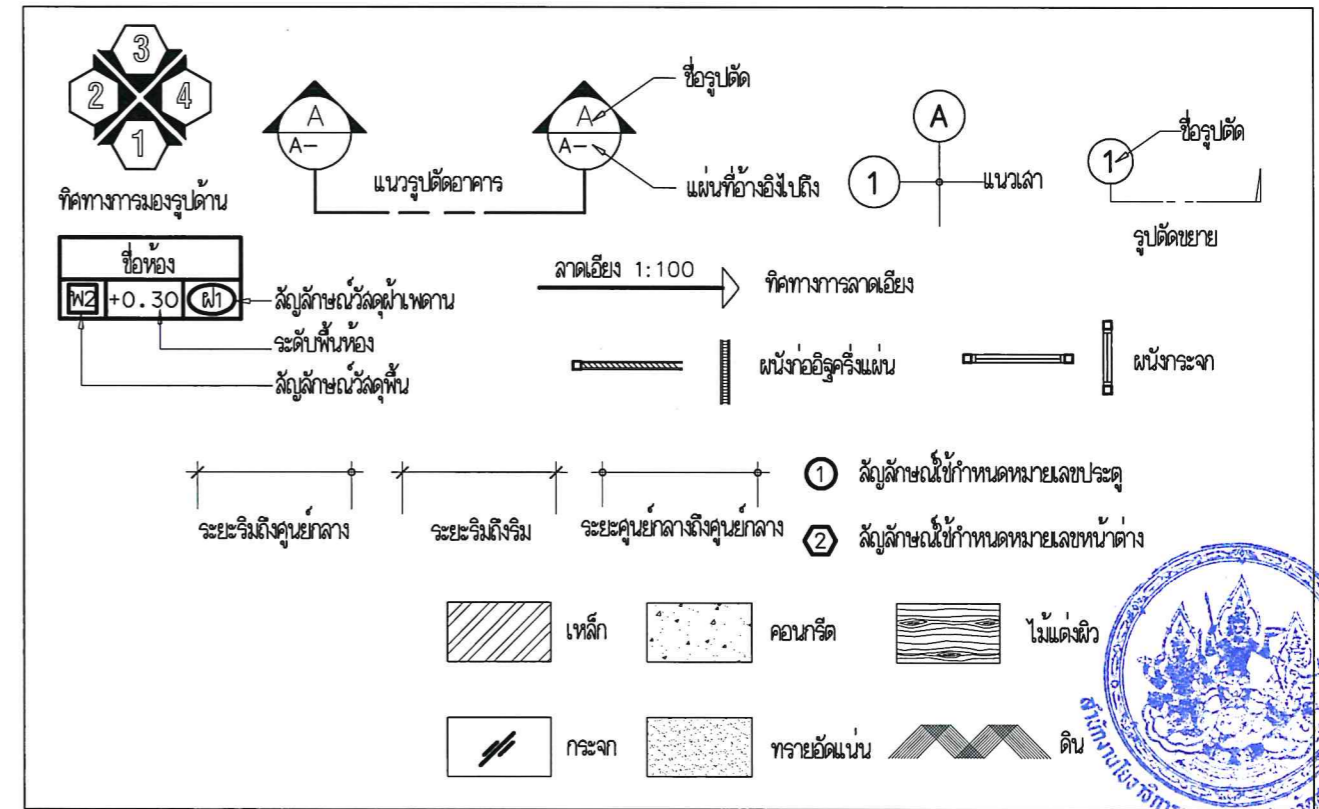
3
2
4
1
ทิศทางการมองรูปด้าน

A
A–
แนวรูปตัดอาคาร

ชื่อรูปตัด
A
A–
แผ่นที่อ้างอิงไปถึง

A
1
แนวเสา

ชื่อรูปตัด
1
รูปตัดขยาย

ชื่อห้อง
W2
+0.30
ฝ1
สัญลักษณ์วัสดุฝ้าเพดาน
ระดับพื้นห้อง
สัญลักษณ์วัสดุพื้น

ลาดเอียง 1:100
ทิศทางการลาดเอียง

ผนังก่ออิฐครึ่งแผ่น

ผนังกระจก

ระยะริมถึงศูนย์กลาง
ระยะริมถึงริม
ระยะศูนย์กลางถึงศูนย์กลาง

1 สัญลักษณ์ใช้กำหนดหมายเลขประตู
2 สัญลักษณ์ใช้กำหนดหมายเลขหน้าต่าง

เหล็ก
คอนกรีต
ไม้แต่งผิว

กระจก
ทรายอัดแน่น
ดิน

สำนักงานโยธาธิการ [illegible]